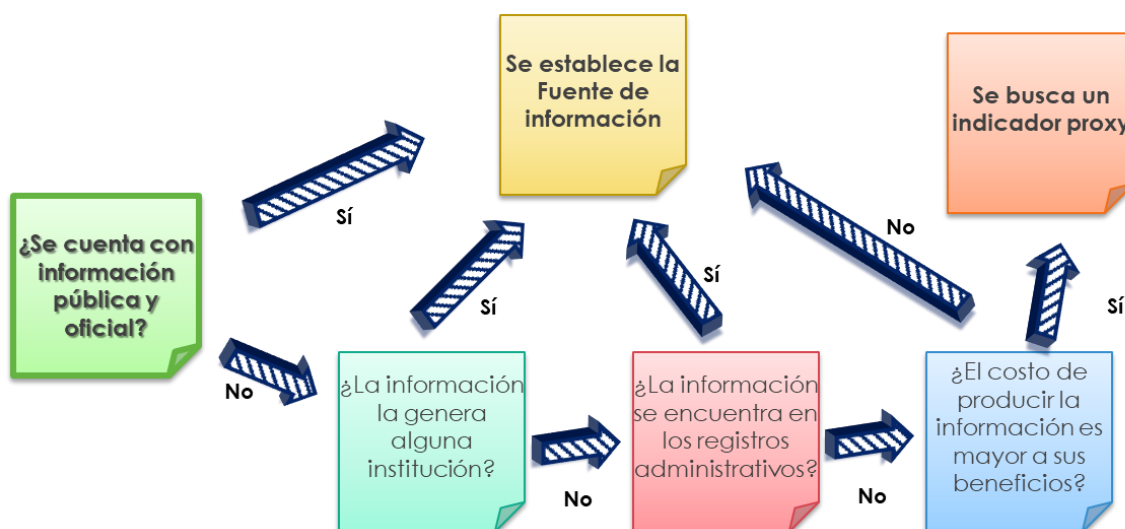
Se establece la Fuente de información

Se busca un indicador proxy

¿Se cuenta con información pública y oficial?

Sí

No

Sí

Sí

No

Sí

¿La información la genera alguna institución?

No

¿La información se encuentra en los registros administrativos?

No

¿El costo de producir la información es mayor a sus beneficios?